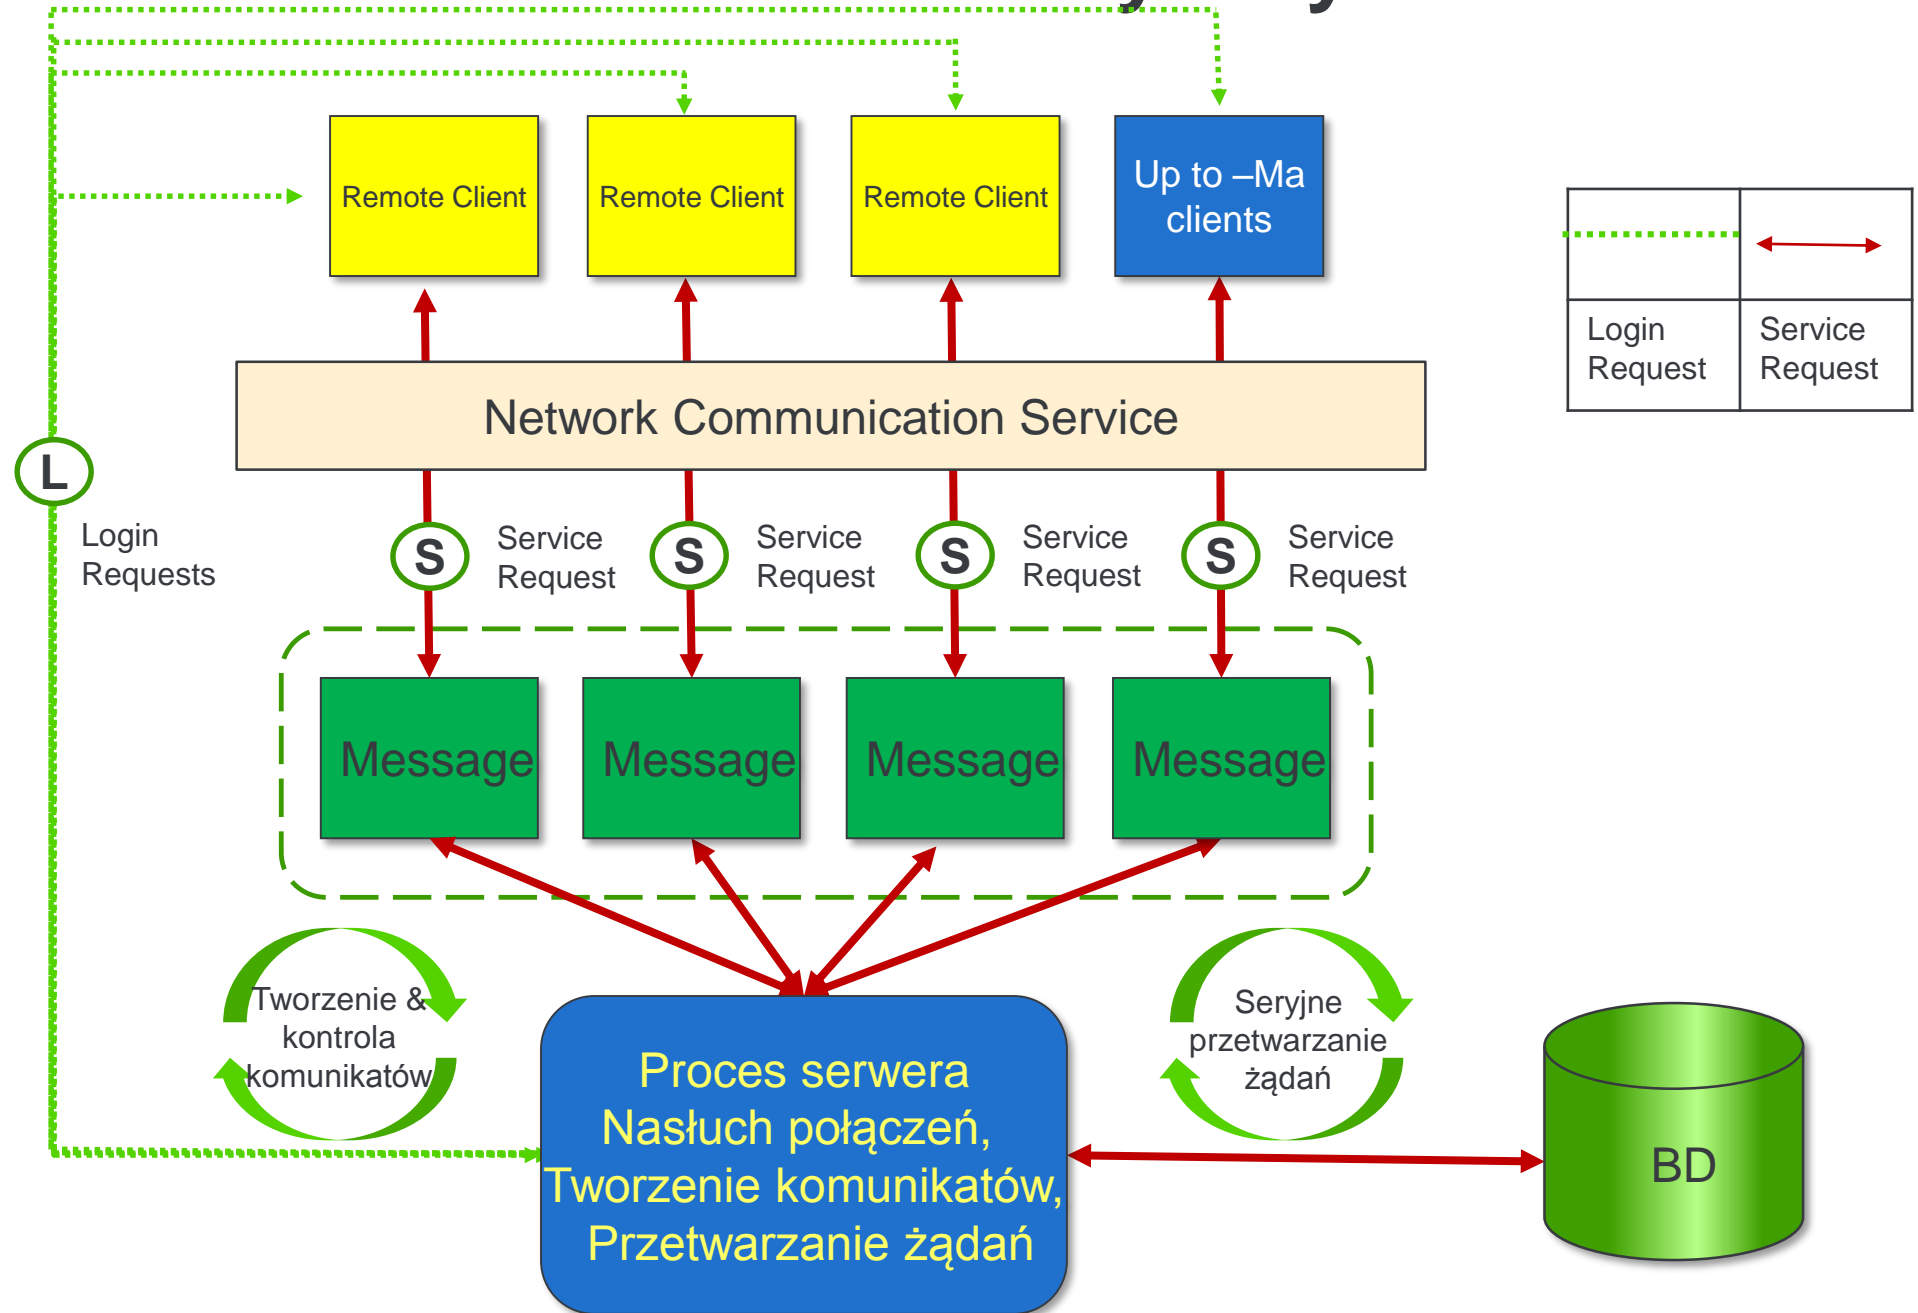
Remote Client

Remote Client

Remote Client

Up to –Ma clients

| | |
|---|---|
| Login Request | Service Request |

Network Communication Service

L

Login Requests

S Service Request

S Service Request

S Service Request

S Service Request

Message

Message

Message

Message

Tworzenie & kontrola komunikatów

Seryjne przetwarzanie żądań

Proces serwera
Nasłuch połączeń,
Tworzenie komunikatów,
Przetwarzanie żądań

BD